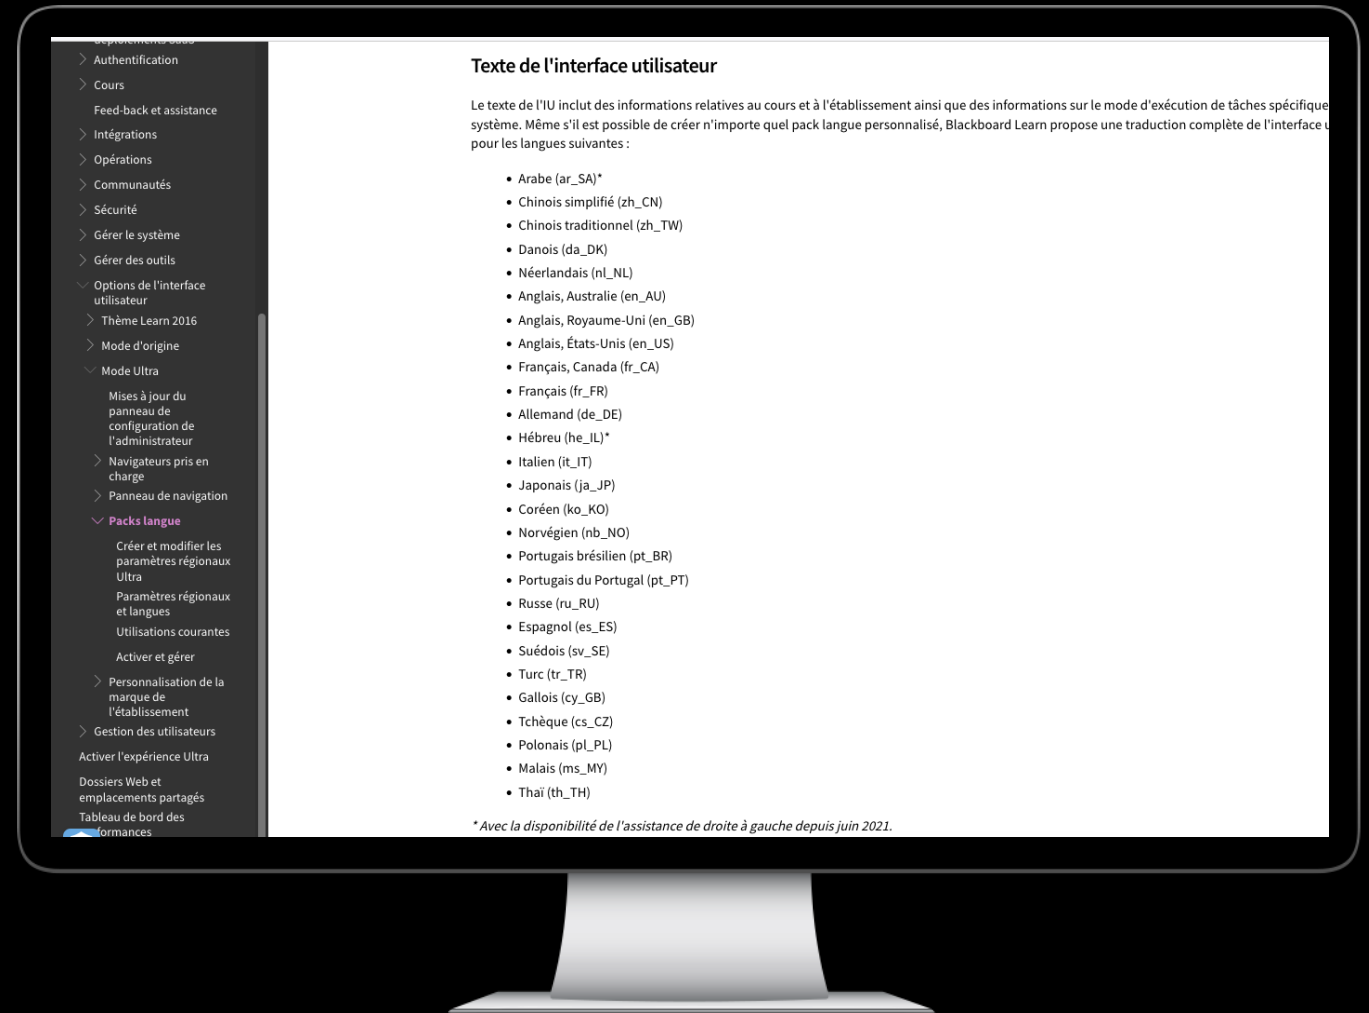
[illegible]
Authentification
Cours
Feed-back et assistance
Intégrations
Opérations
Communautés
Sécurité
Gérer le système
Gérer des outils
Options de l'interface utilisateur
Thème Learn 2016
Mode d'origine
Mode Ultra
Mises à jour du panneau de configuration de l'administrateur
Navigateurs pris en charge
Panneau de navigation
Packs langue
Créer et modifier les paramètres régionaux Ultra
Paramètres régionaux et langues
Utilisations courantes
Activer et gérer
Personnalisation de la marque de l'établissement
Gestion des utilisateurs
Activer l'expérience Ultra
Dossiers Web et emplacements partagés
Tableau de bord des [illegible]formances

Texte de l'interface utilisateur

Le texte de l'IU inclut des informations relatives au cours et à l'établissement ainsi que des informations sur le mode d'exécution de tâches spécifique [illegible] système. Même s'il est possible de créer n'importe quel pack langue personnalisé, Blackboard Learn propose une traduction complète de l'interface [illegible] pour les langues suivantes :

• Arabe (ar_SA)*
• Chinois simplifié (zh_CN)
• Chinois traditionnel (zh_TW)
• Danois (da_DK)
• Néerlandais (nl_NL)
• Anglais, Australie (en_AU)
• Anglais, Royaume-Uni (en_GB)
• Anglais, États-Unis (en_US)
• Français, Canada (fr_CA)
• Français (fr_FR)
• Allemand (de_DE)
• Hébreu (he_IL)*
• Italien (it_IT)
• Japonais (ja_JP)
• Coréen (ko_KO)
• Norvégien (nb_NO)
• Portugais brésilien (pt_BR)
• Portugais du Portugal (pt_PT)
• Russe (ru_RU)
• Espagnol (es_ES)
• Suédois (sv_SE)
• Turc (tr_TR)
• Gallois (cy_GB)
• Tchèque (cs_CZ)
• Polonais (pl_PL)
• Malais (ms_MY)
• Thaï (th_TH)

* Avec la disponibilité de l'assistance de droite à gauche depuis juin 2021.